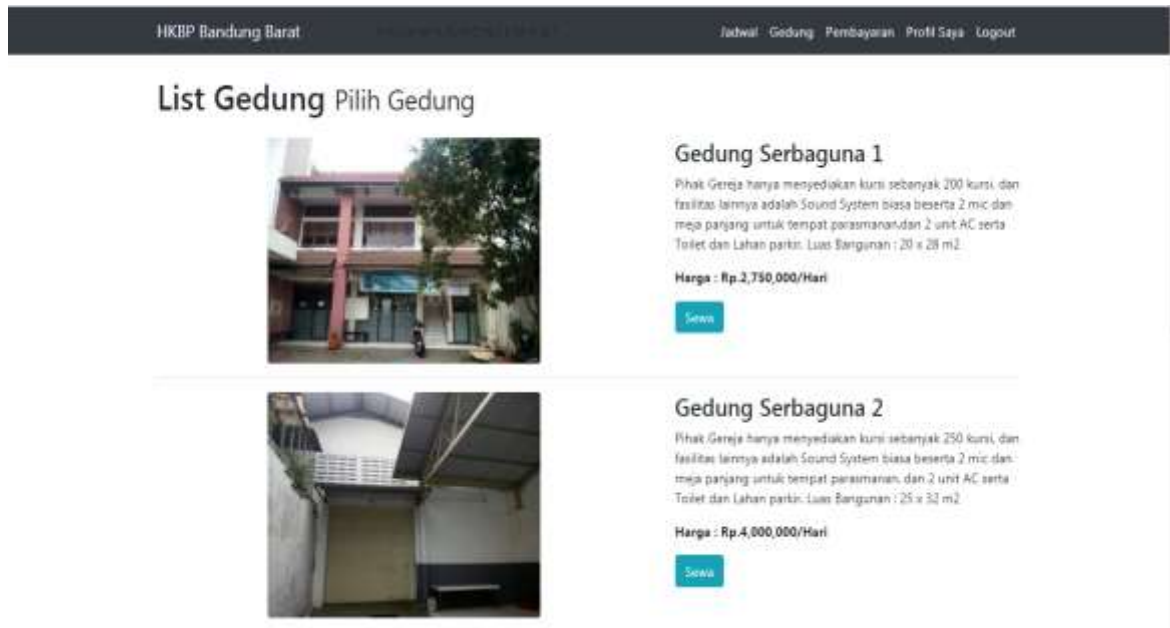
HKBP Bandung Barat

Jadwal Gedung Pembayaran Profil Saya Logout

List Gedung Pilih Gedung

Gedung Serbaguna 1

Pihak Gereja hanya menyediakan kursi sebanyak 200 kursi, dan fasilitas lainnya adalah Sound System biasa beserta 2 mic dan meja panjang untuk tempat parasmanan,dan 2 unit AC serta Toilet dan Lahan parkir. Luas Bangunan : 20 x 28 m2

Harga : Rp.2,750,000/Hari

Sewa

Gedung Serbaguna 2

Pihak Gereja hanya menyediakan kursi sebanyak 250 kursi, dan fasilitas lainnya adalah Sound System biasa beserta 2 mic dan meja panjang untuk tempat parasmanan, dan 2 unit AC serta Toilet dan Lahan parkir. Luas Bangunan : 25 x 32 m2

Harga : Rp.4,000,000/Hari

Sewa